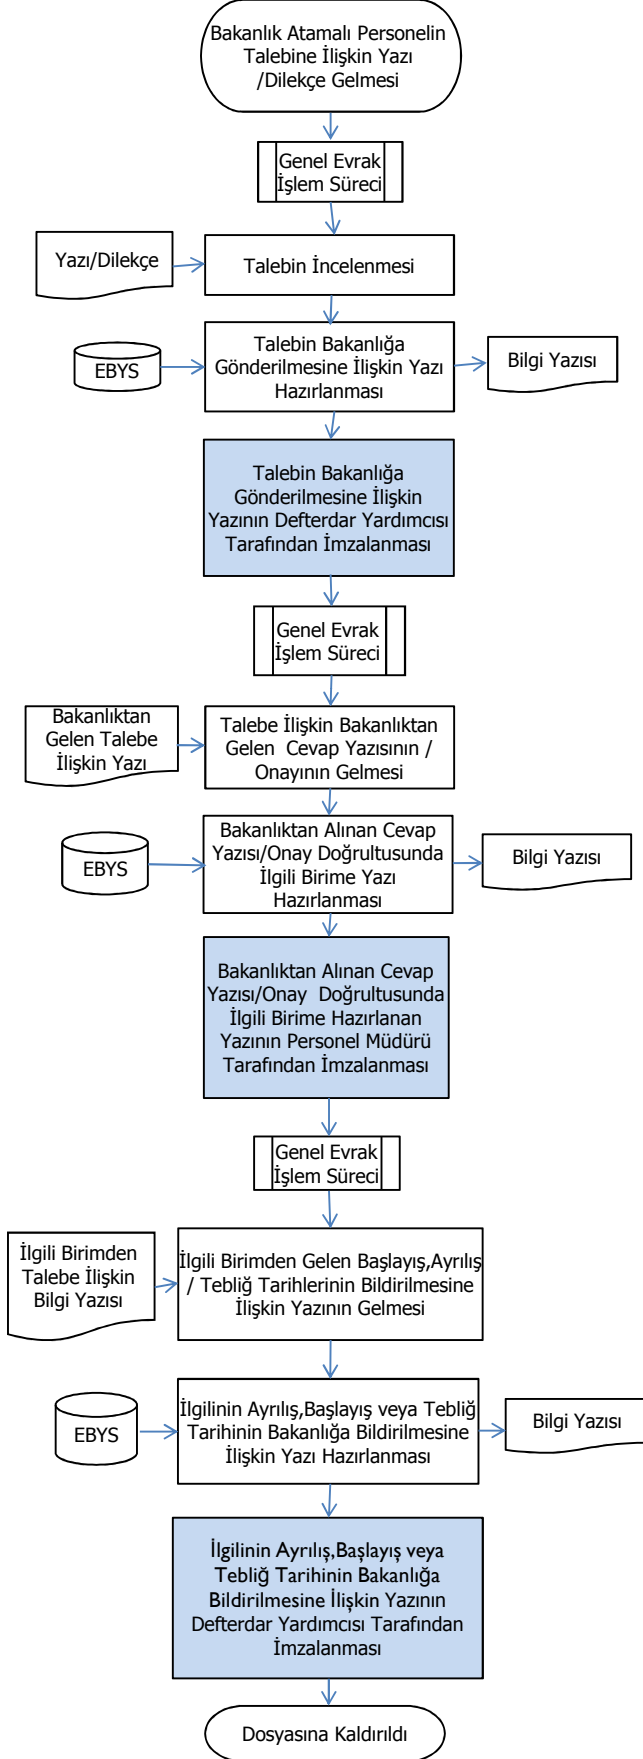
Bakanlık Atamalı Personelin Talebine İlişkin Yazı /Dilekçe Gelmesi

Genel Evrak İşlem Süreci

Yazı/Dilekçe

Talebin İncelenmesi

EBYS

Talebin Bakanlığa Gönderilmesine İlişkin Yazı Hazırlanması

Bilgi Yazısı

Talebin Bakanlığa Gönderilmesine İlişkin Yazının Defterdar Yardımcısı Tarafından İmzalanması

Genel Evrak İşlem Süreci

Bakanlıktan Gelen Talebe İlişkin Yazı

Talebe İlişkin Bakanlıktan Gelen Cevap Yazısının / Onayının Gelmesi

EBYS

Bakanlıktan Alınan Cevap Yazısı/Onay Doğrultusunda İlgili Birime Yazı Hazırlanması

Bilgi Yazısı

Bakanlıktan Alınan Cevap Yazısı/Onay Doğrultusunda İlgili Birime Hazırlanan Yazının Personel Müdürü Tarafından İmzalanması

Genel Evrak İşlem Süreci

İlgili Birimden Talebe İlişkin Bilgi Yazısı

İlgili Birimden Gelen Başlayış,Ayrılış / Tebliğ Tarihlerinin Bildirilmesine İlişkin Yazının Gelmesi

EBYS

İlgilinin Ayrılış,Başlayış veya Tebliğ Tarihinin Bakanlığa Bildirilmesine İlişkin Yazı Hazırlanması

Bilgi Yazısı

İlgilinin Ayrılış,Başlayış veya Tebliğ Tarihinin Bakanlığa Bildirilmesine İlişkin Yazının Defterdar Yardımcısı Tarafından İmzalanması

Dosyasına Kaldırıldı